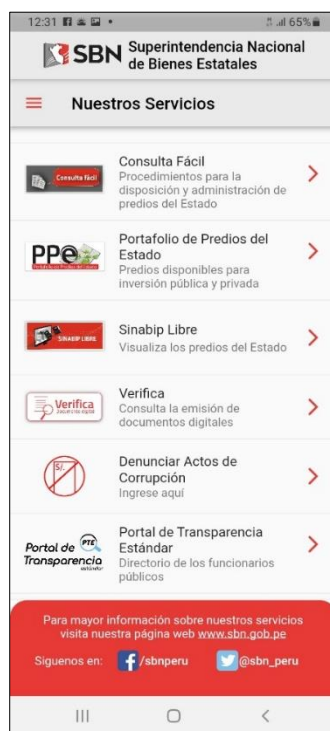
12:31 65%

SBN Superintendencia Nacional de Bienes Estatales

Nuestros Servicios

Consulta fácil
Consulta Fácil
Procedimientos para la disposición y administración de predios del Estado

PPE
Portafolio de Predios del Estado
Predios disponibles para inversión pública y privada

SINABIP LIBRE
Sinabip Libre
Visualiza los predios del Estado

Verifica
Verifica
Consulta la emisión de documentos digitales

S/.
Denunciar Actos de Corrupción
Ingrese aquí

Portal de Transparencia estándar
Portal de Transparencia Estándar
Directorio de los funcionarios públicos

Para mayor información sobre nuestros servicios visita nuestra página web www.sbn.gob.pe

Siguenos en: /sbnperu @sbn_peru